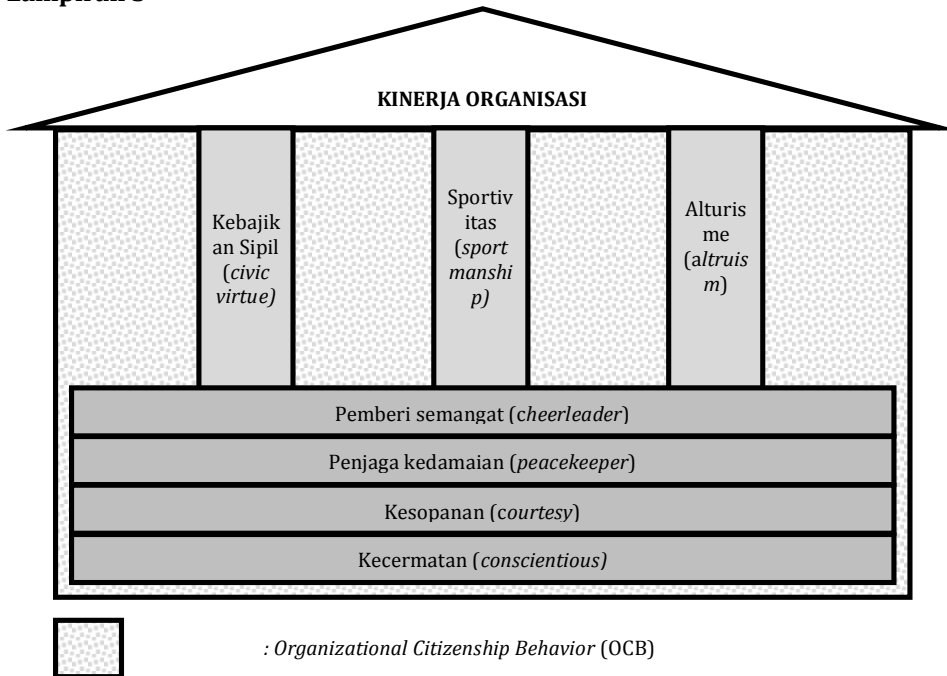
Lampiran 3

KINERJA ORGANISASI

Kebajikan Sipil (civic virtue)

Sportivitas (sportmanship)

Alturisme (altruism)

Pemberi semangat (cheerleader)

Penjaga kedamaian (peacekeeper)

Kesopanan (courtesy)

Kecermatan (conscientious)

: Organizational Citizenship Behavior (OCB)